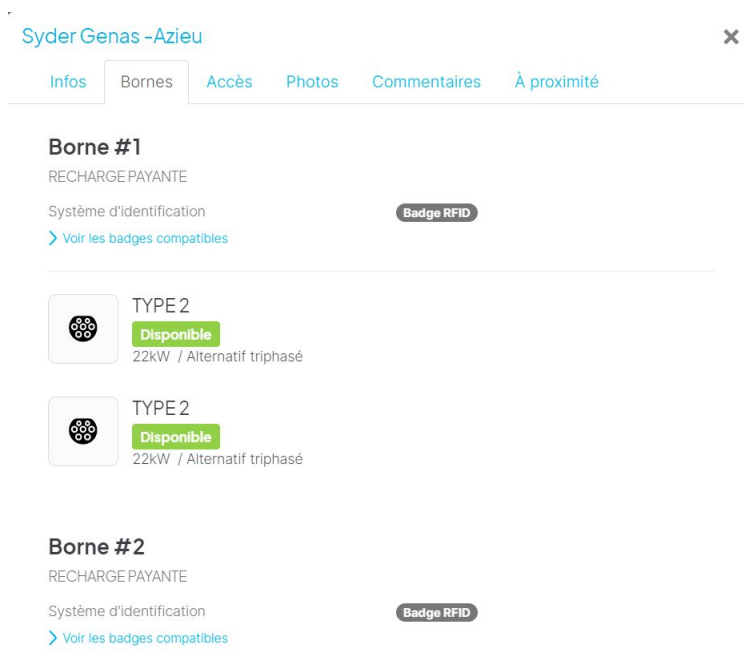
Syder Genas -Azieu

×

Infos Bornes Accès Photos Commentaires À proximité

Borne #1

RECHARGE PAYANTE

Système d'identification

Badge RFID

> Voir les badges compatibles

TYPE 2

Disponible

22kW / Alternatif triphasé

TYPE 2

Disponible

22kW / Alternatif triphasé

Borne #2

RECHARGE PAYANTE

Système d'identification

Badge RFID

> Voir les badges compatibles